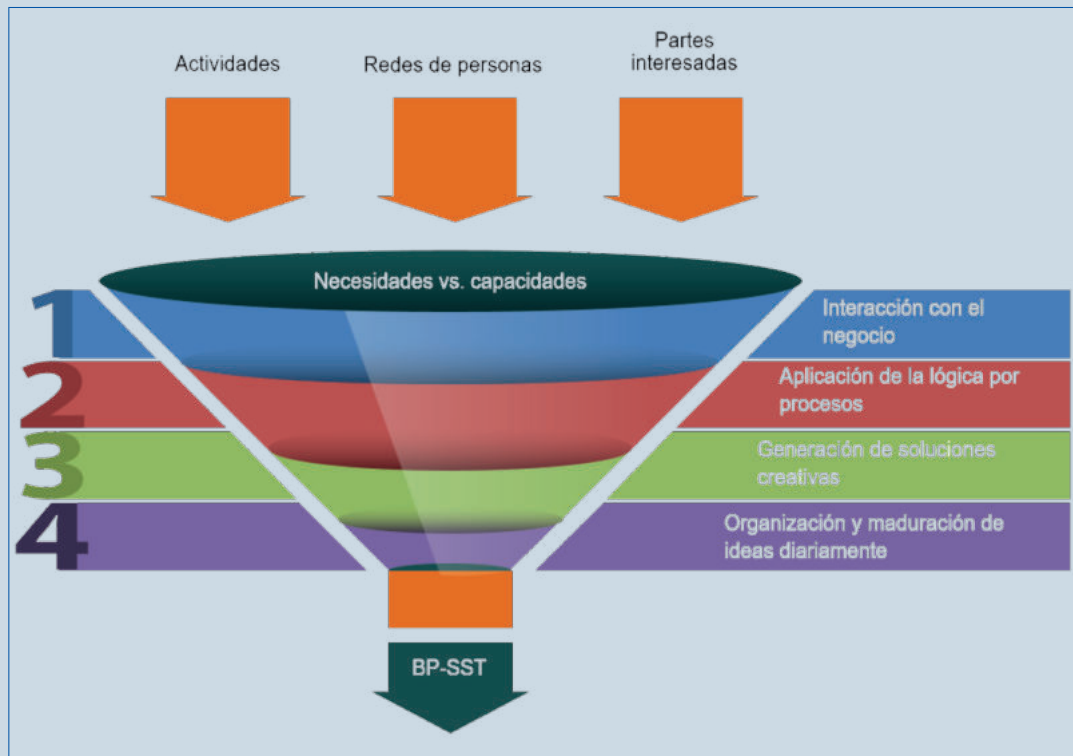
Actividades

Redes de personas

Partes interesadas

Necesidades vs. capacidades

1

Interacción con el negocio

2

Aplicación de la lógica por procesos

3

Generación de soluciones creativas

4

Organización y maduración de ideas diariamente

BP-SST